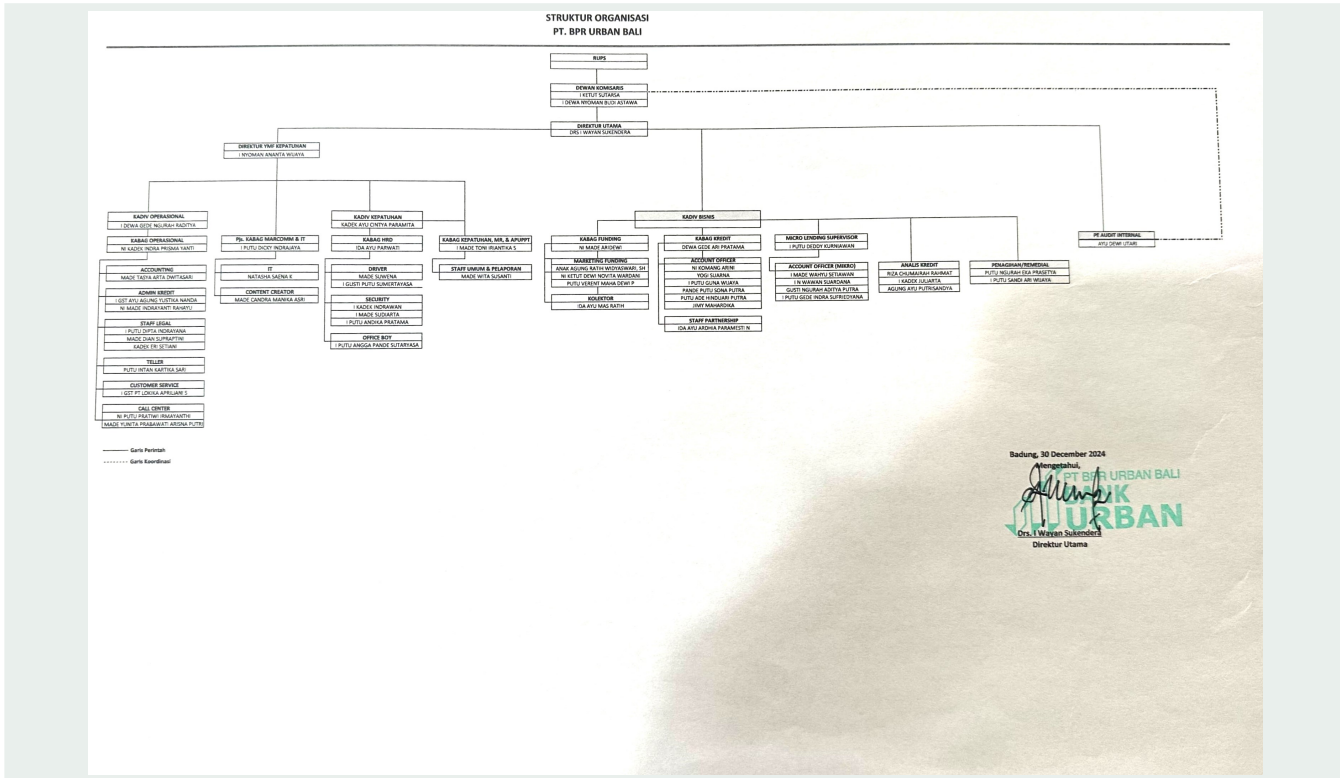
STRUKTUR ORGANISASI
PT. BPR URBAN BALI

RUPS

DEWAN KOMISARIS
I KETUT SUTARSA
I DEWA NYOMAN BUDI ASTAWA

DIREKTUR UTAMA
DRS I WAYAN SUKENDERA

DIREKTUR YMF KEPATUHAN
I NYOMAN ANANTA WIJAYA

KADIV OPERASIONAL
I DEWA GEDE NGURAH RADITYA

KABAG OPERASIONAL
NI KADEK INDRA PRISMA YANTI

ACCOUNTING
MADE TASYA ARTA DWITASARI

ADMIN KREDIT
I GST AYU AGUNG YUSTIKA NANDA
NI MADE INDRAYANTI RAHAYU

STAFF LEGAL
I PUTU DIPTA INDRAYANA
MADE DIAN SUPRAPTINI
KADEK ERI SETIANI

TELLER
PUTU INTAN KARTIKA SARI

CUSTOMER SERVICE
I GST PT LOKIKA APRILIANI S

CALL CENTER
NI PUTU PRATIWI IRMAYANTHI
MADE YUNITA PRABAWATI ARISNA PUTRI

Pjs. KABAG MARCOMM & IT
I PUTU DICKY INDRAJAYA

IT
NATASHA SAENA K

CONTENT CREATOR
MADE CANDRA MANIKA ASRI

KADIV KEPATUHAN
KADEK AYU CINTYA PARAMITA

KABAG HRD
IDA AYU PARWATI

DRIVER
MADE SUWENA
I GUSTI PUTU SUMERTAYASA

SECURITY
I KADEK INDRAWAN
I MADE SUDIARTA
I PUTU ANDIKA PRATAMA

OFFICE BOY
I PUTU ANGGA PANDE SUTARYASA

KABAG KEPATUHAN, MR, & APUPPT
I MADE TONI IRIANTIKA S

STAFF UMUM & PELAPORAN
MADE WITA SUSANTI

KADIV BISNIS

KABAG FUNDING
NI MADE ARIDEWI

MARKETING FUNDING
ANAK AGUNG RATIH WIDYASWARI, SH
NI KETUT DEWI NOVITA WARDANI
PUTU VERENT MAHA DEWI P

KOLEKTOR
IDA AYU MAS RATIH

KABAG KREDIT
DEWA GEDE ARI PRATAMA

ACCOUNT OFFICER
NI KOMANG ARINI
YOGI SUARNA
I PUTU GUNA WIJAYA
PANDE PUTU SONA PUTRA
PUTU ADE HINDUARI PUTRA
JIMY MAHARDIKA

STAFF PARTNERSHIP
IDA AYU ARDHIA PARAMESTI N

MICRO LENDING SUPERVISOR
I PUTU DEDDY KURNIAWAN

ACCOUNT OFFICER (MIKRO)
I MADE WAHYU SETIAWAN
I N WAWAN SUARDANA
GUSTI NGURAH ADITYA PUTRA
I PUTU GEDE INDRA SUFRIEDYANA

ANALIS KREDIT
RIZA CHUMAIRAH RAHMAT
I KADEK JULIARTA
AGUNG AYU PUTRISANDYA

PENAGIHAN/REMEDIAL
PUTU NGURAH EKA PRASETYA
I PUTU SANDI ARI WIJAYA

PE AUDIT INTERNAL
AYU DEWI UTARI

Garis Perintah
Garis Koordinasi

Badung, 30 December 2024
Mengetahui,
PT BPR URBAN BALI
BANK
URBAN
Drs. I Wayan Sukendera
Direktur Utama